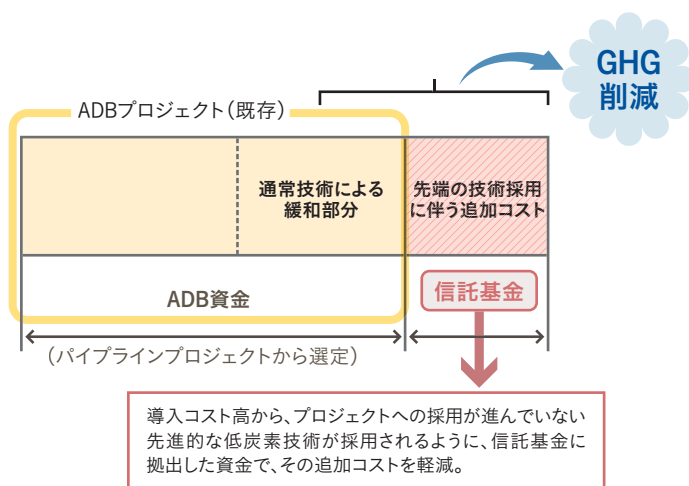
GHG
削減

ADBプロジェクト（既存）

通常技術による緩和部分

先端の技術採用に伴う追加コスト

ADB資金

信託基金

（パイプラインプロジェクトから選定）

導入コスト高から、プロジェクトへの採用が進んでいない先進的な低炭素技術が採用されるように、信託基金に拠出した資金で、その追加コストを軽減。